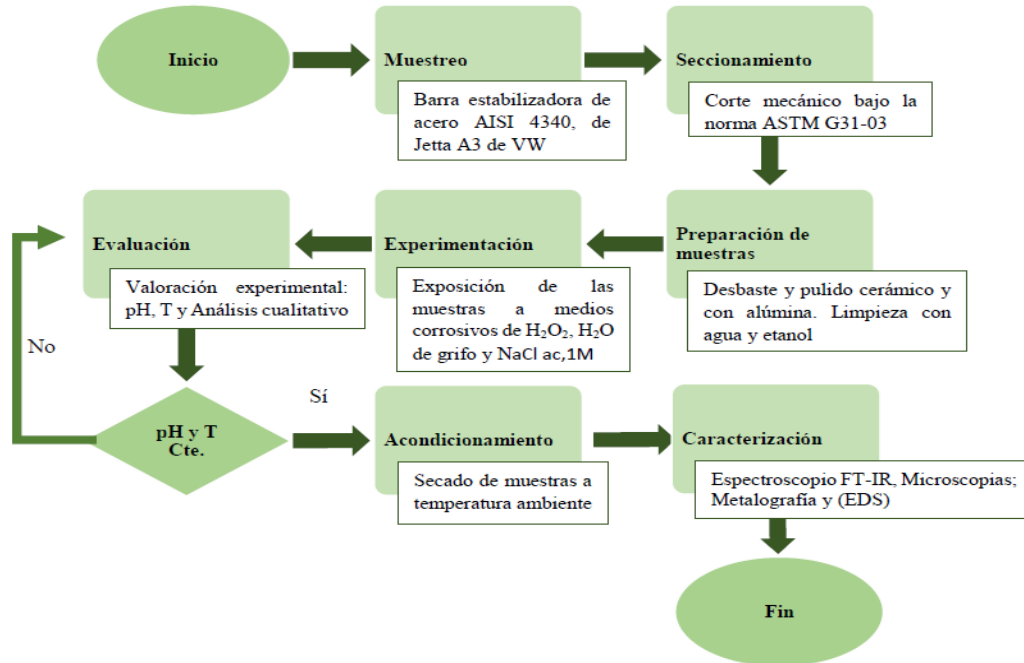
Inicio

Muestreo

Barra estabilizadora de acero AISI 4340, de Jetta A3 de VW

Seccionamiento

Corte mecánico bajo la norma ASTM G31-03

Preparación de muestras

Desbaste y pulido cerámico y con alúmina. Limpieza con agua y etanol

Experimentación

Exposición de las muestras a medios corrosivos de $H_2O_2$, $H_2O$ de grifo y NaCl ac,1M

Evaluación

Valoración experimental: pH, T y Análisis cualitativo

No

pH y T Cte.

Sí

Acondicionamiento

Secado de muestras a temperatura ambiente

Caracterización

Espectroscopio FT-IR, Microscopias; Metalografía y (EDS)

Fin